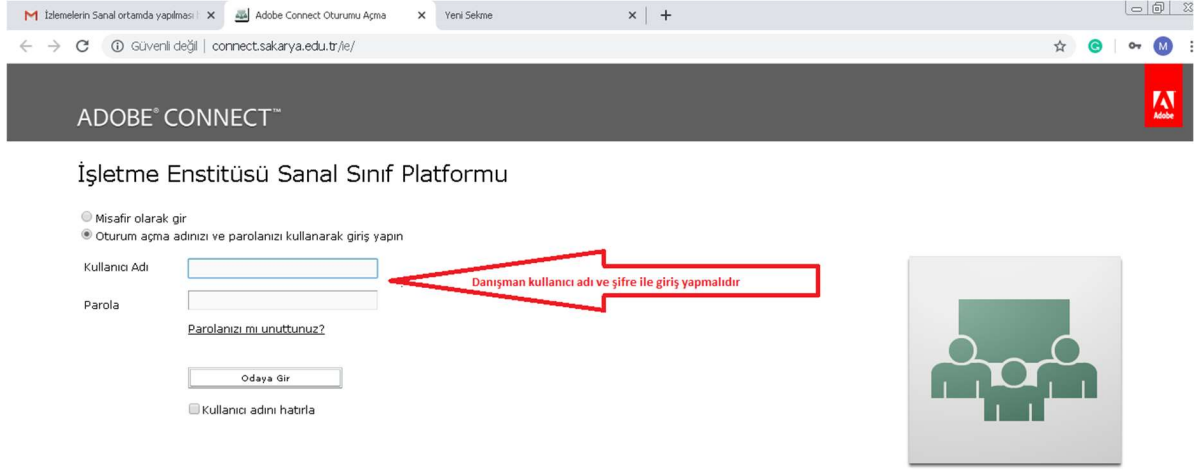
İzlemelerin Sanal ortamda yapılması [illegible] ×
Adobe Connect Oturumu Açma ×
Yeni Sekme ×
+

Güvenli değil | connect.sakarya.edu.tr/ie/

M

ADOBE® CONNECT™

Adobe

İşletme Enstitüsü Sanal Sınıf Platformu

Misafir olarak gir
Oturum açma adınızı ve parolanızı kullanarak giriş yapın

Kullanıcı Adı

Parola

Parolanızı mı unuttunuz?

Odaya Gir

Kullanıcı adını hatırla

Danışman kullanıcı adı ve şifre ile giriş yapmalıdır